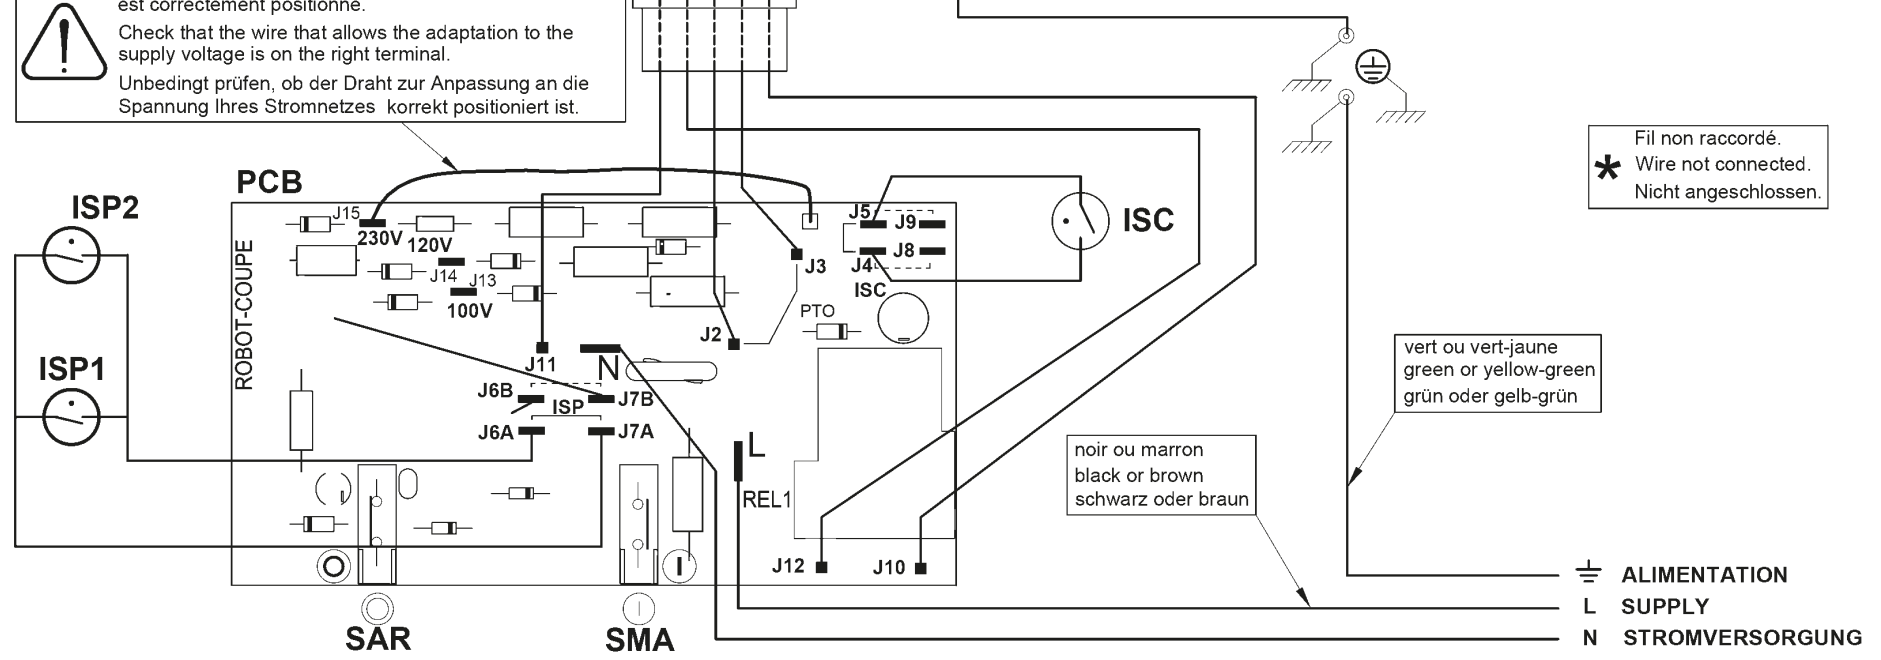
est correctement positionné.

Check that the wire that allows the adaptation to the supply voltage is on the right terminal.

Unbedingt prüfen, ob der Draht zur Anpassung an die Spannung Ihres Stromnetzes korrekt positioniert ist.

Fil non raccordé.
Wire not connected.
Nicht angeschlossen.

PCB
ISP2
ISP1
ROBOT-COUPE
J15
230V
120V
J14
J13
100V
J11
N
J6B
ISP
J7B
J6A
J7A
J3
J2
PTO
J5
J9
J8
J4
ISC
ISC
L
REL1
J12
J10

vert ou vert-jaune
green or yellow-green
grün oder gelb-grün

noir ou marron
black or brown
schwarz oder braun

SAR
SMA

ALIMENTATION
L SUPPLY
N STROMVERSORGUNG